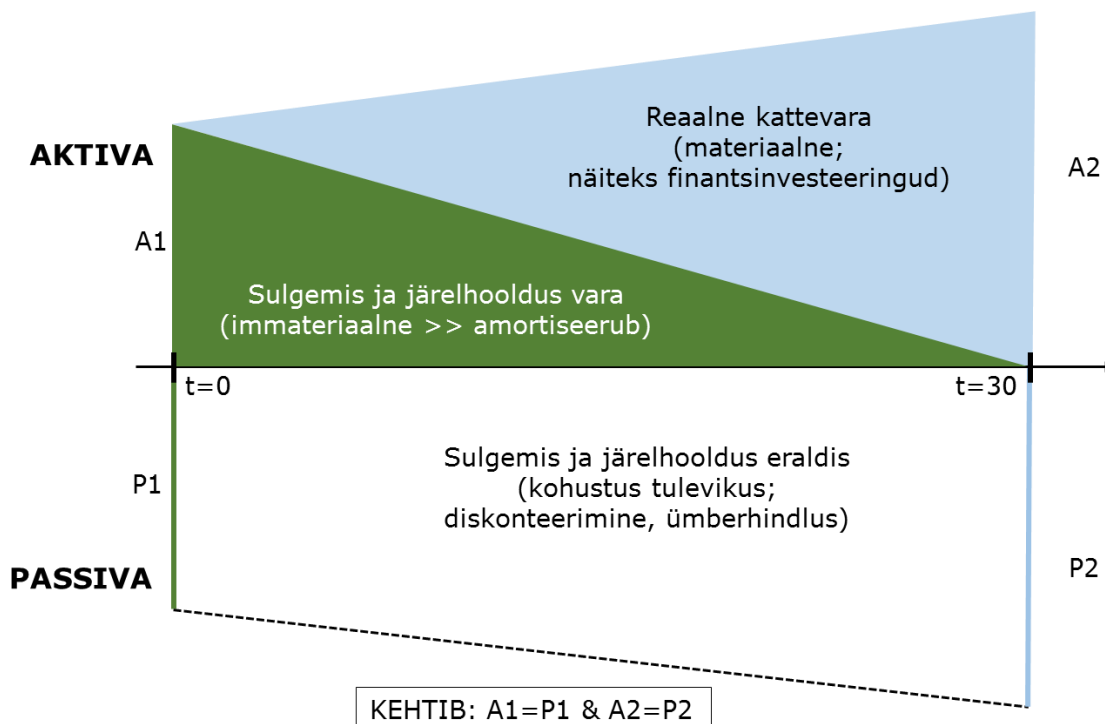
AKTIVA

Reaalne kattevara (materiaalne; näiteks finantsinvesteeringud)

A2

A1

Sulgemis ja järelhooldus vara (immateriaalne >> amortiseerub)

t=0

t=30

P1

Sulgemis ja järelhooldus eraldis (kohustus tulevikus; diskonteerimine, ümberhindlus)

PASSIVA

P2

KEHTIB: A1=P1 & A2=P2